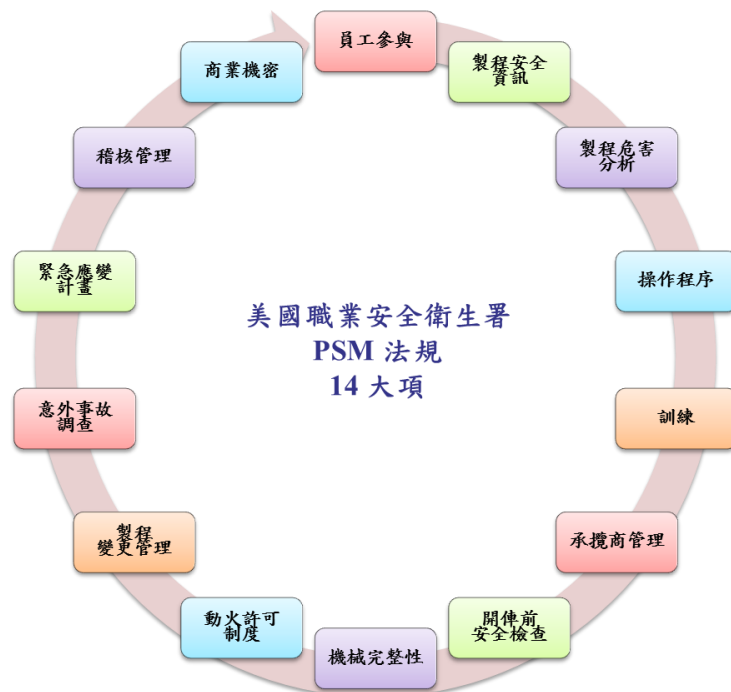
美國職業安全衛生署
PSM 法規
14 大項

員工參與

製程安全資訊

製程危害分析

操作程序

訓練

承攬商管理

開俥前安全檢查

機械完整性

動火許可制度

製程變更管理

意外事故調查

緊急應變計畫

稽核管理

商業機密